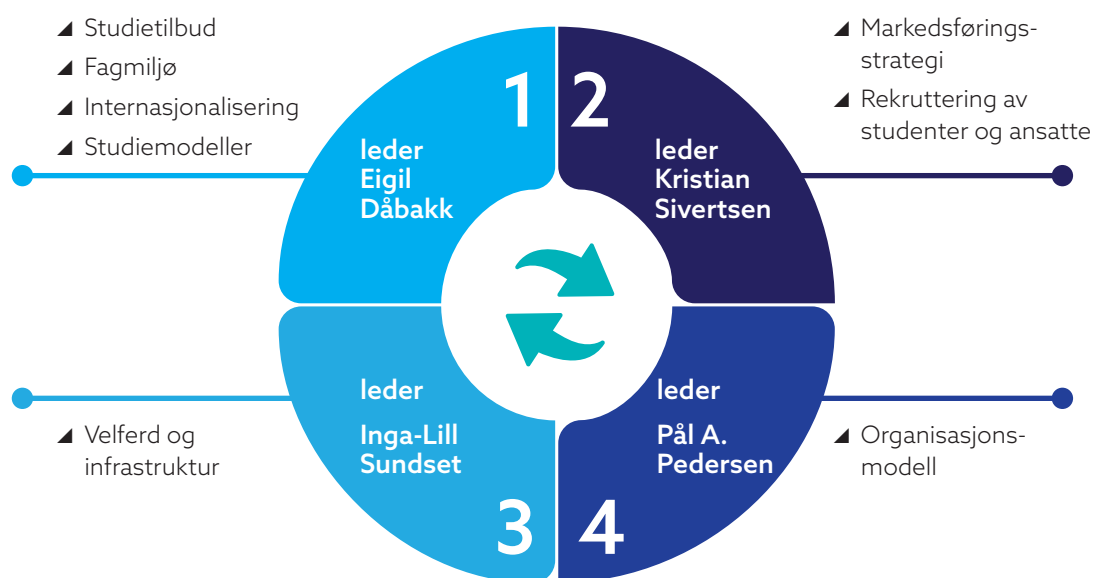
◢ Studietilbud
◢ Fagmiljø
◢ Internasjonalisering
◢ Studiemodeller

1
leder
Eigil
Dåbakk

◢ Markedsføringsstrategi
◢ Rekruttering av studenter og ansatte

2
leder
Kristian
Sivertsen

◢ Velferd og infrastruktur

leder
Inga-Lill
Sundset
3

◢ Organisasjonsmodell

leder
Pål A.
Pedersen
4